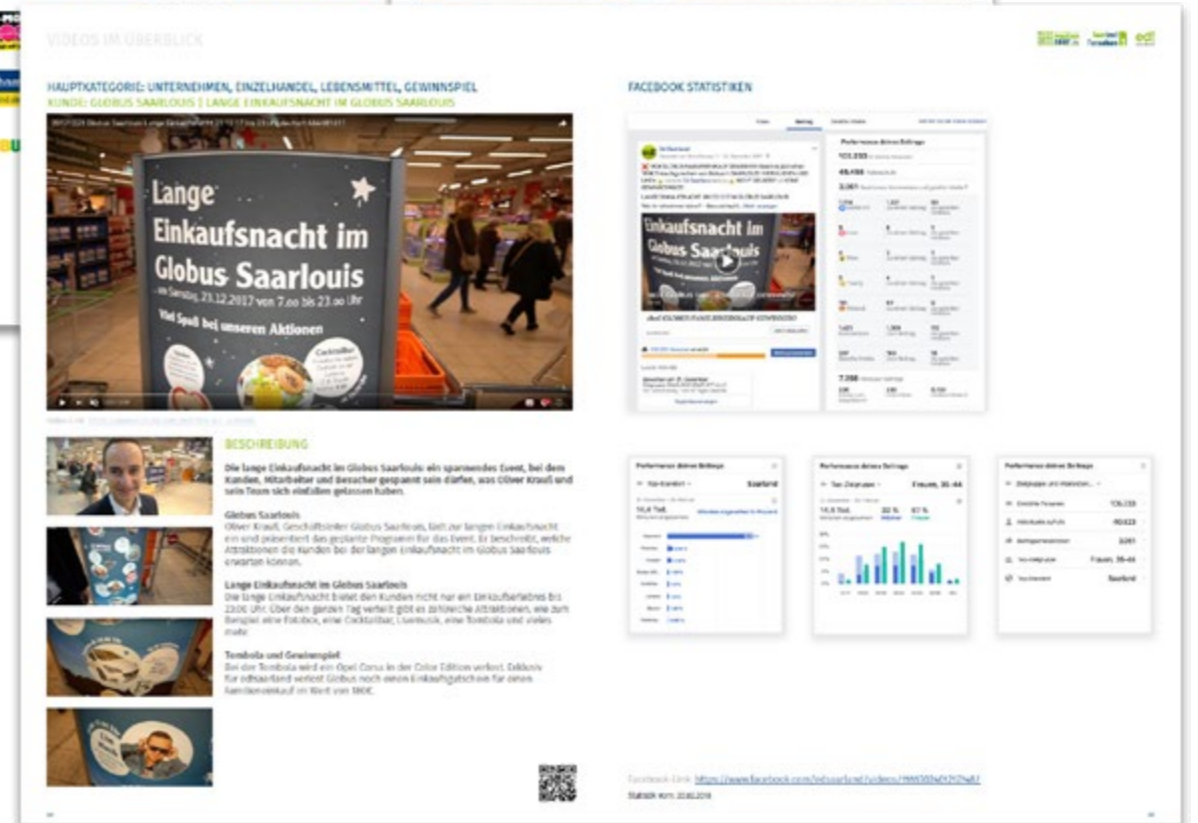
VIDEOS IM ÜBERBLICK

HAUPTKATEGORIE: UNTERNEHMEN, EINZELHANDEL, LEBENSMITTEL, GEWINNSPIEL
KUNDE: GLOBUS SAARLOUIS | LANGE EINKAUFSNACHT IM GLOBUS SAARLOUIS

Lange Einkaufsnacht im Globus Saarlouis
am Samstag, 23.12.2017 von 7.00 bis 23.00 Uhr
Viel Spaß bei unseren Aktionen

BESCHREIBUNG

Die lange Einkaufsnacht im Globus Saarlouis: ein spannendes Event, bei dem Kunden, Mitarbeiter und Besucher gespannt sein dürfen, was Oliver Krauß und sein Team sich einfallen gelassen haben.

Globus Saarlouis
Oliver Krauß, Geschäftsleiter Globus Saarlouis, lädt zur langen Einkaufsnacht ein und präsentiert das geplante Programm für das Event. Er beschreibt, welche Attraktionen die Kunden bei der langen Einkaufsnacht im Globus Saarlouis erwarten können.

Lange Einkaufsnacht im Globus Saarlouis
Die lange Einkaufsnacht bietet den Kunden nicht nur ein Einkaufserlebnis bis 23:00 Uhr. Über den ganzen Tag verteilt gibt es zahlreiche Attraktionen, wie zum Beispiel eine Fotobox, eine Cocktailbar, Livemusik, eine Tombola und vieles mehr.

Tombola und Gewinnspiel
Bei der Tombola wird ein Opel Corsa in der Color Edition verlost. Exklusiv für edhsaarland verlost Globus noch einen Einkaufsgutschein für einen Familieneinkauf im Wert von 180€.

FACEBOOK STATISTIKEN

Einkaufsnacht im Globus Saarlouis

Performance deines Beitrags
103.255
48.458
3.061
7.208

Performance deines Beitrags
Saarland
16,4 Tsd.

Performance deines Beitrags
Frauen, 35-44
16,6 Tsd.

Performance deines Beitrags
126.233
60.633
3.061
Frauen, 35-44
Saarland

Facebook-Link: https://www.facebook.com/edhsaarland/videos/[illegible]
Statistik vom: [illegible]